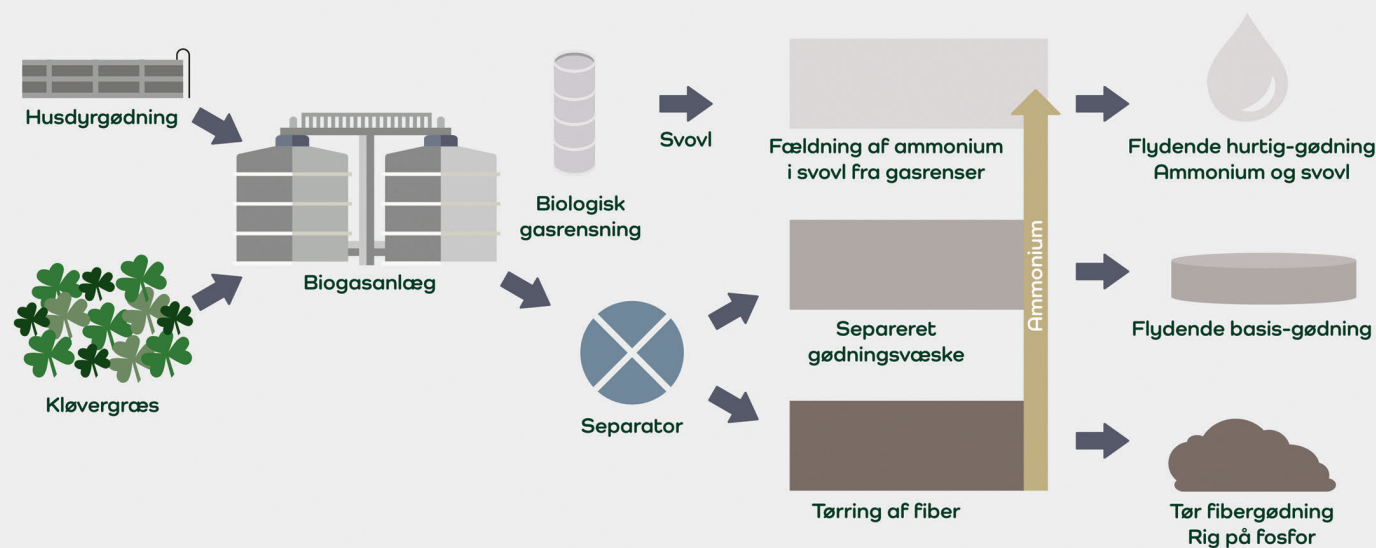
Husdyrgødning

Kløvergræs

Biogasanlæg

Biologisk gasrensning

Svovl

Separator

Fældning af ammonium i svovl fra gasrenser

Separeret gødningsvæske

Tørring af fiber

Ammonium

Flydende hurtig-gødning Ammonium og svovl

Flydende basis-gødning

Tør fibergødning Rig på fosfor